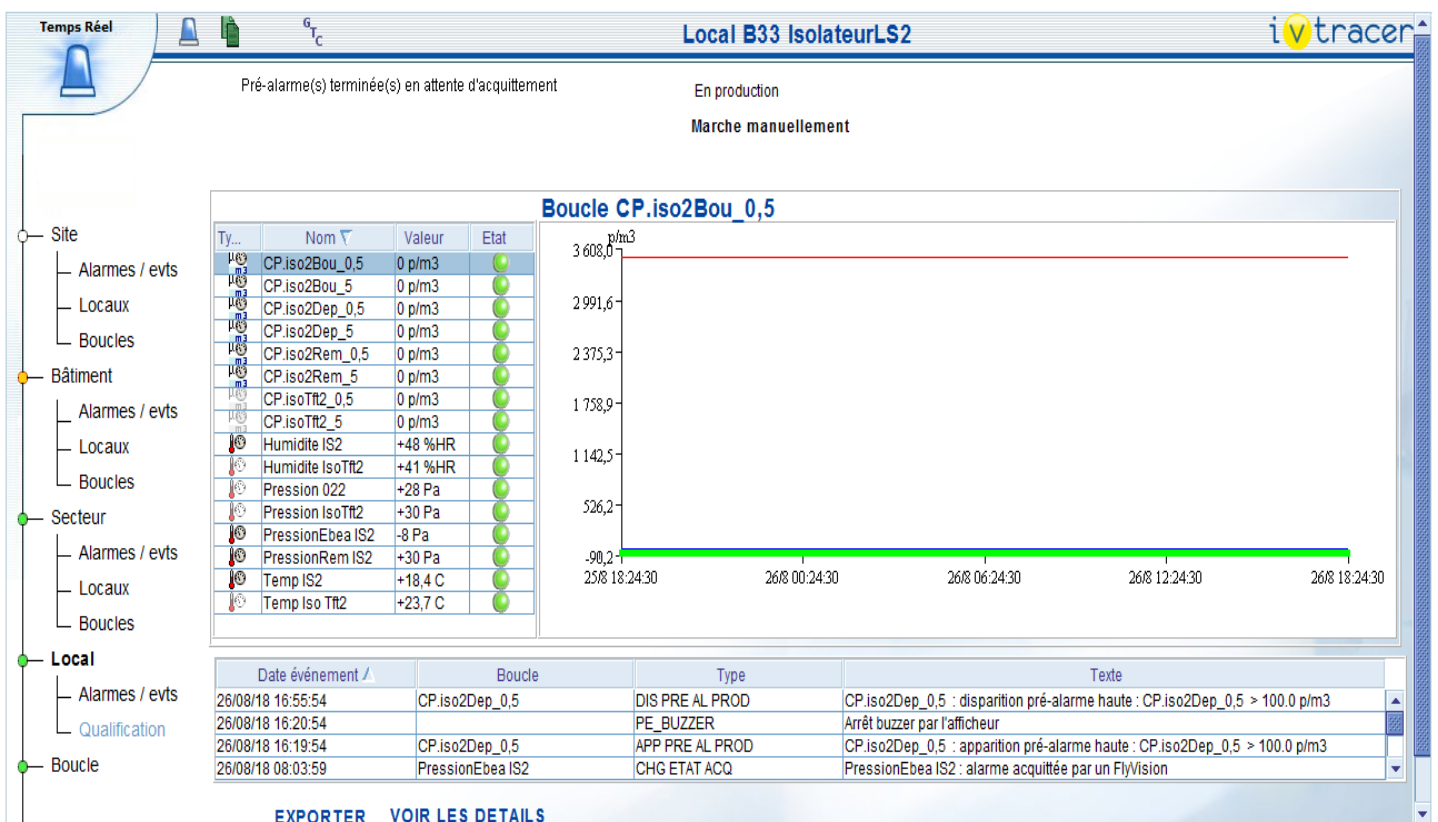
Temps Réel

$^{G}T_{C}$

Local B33 IsolateurLS2

ivtracer

Pré-alarme(s) terminée(s) en attente d'acquittement

En production

Marche manuellement

Site
Alarmes / evts
Locaux
Boucles
Bâtiment
Alarmes / evts
Locaux
Boucles
Secteur
Alarmes / evts
Locaux
Boucles
Local
Alarmes / evts
Qualification
Boucle

Boucle CP.iso2Bou_0,5

| Ty... | Nom | Valeur | Etat |
|---|---|---|---|
| | CP.iso2Bou_0,5 | 0 p/m3 | |
| | CP.iso2Bou_5 | 0 p/m3 | |
| | CP.iso2Dep_0,5 | 0 p/m3 | |
| | CP.iso2Dep_5 | 0 p/m3 | |
| | CP.iso2Rem_0,5 | 0 p/m3 | |
| | CP.iso2Rem_5 | 0 p/m3 | |
| | CP.isoTft2_0,5 | 0 p/m3 | |
| | CP.isoTft2_5 | 0 p/m3 | |
| | Humidite IS2 | +48 %HR | |
| | Humidite IsoTft2 | +41 %HR | |
| | Pression 022 | +28 Pa | |
| | Pression IsoTft2 | +30 Pa | |
| | PressionEbea IS2 | -8 Pa | |
| | PressionRem IS2 | +30 Pa | |
| | Temp IS2 | +18,4 C | |
| | Temp Iso Tft2 | +23,7 C | |

p/m3
3 608,0
2 991,6
2 375,3
1 758,9
1 142,5
526,2
-90,2
25/8 18:24:30
26/8 00:24:30
26/8 06:24:30
26/8 12:24:30
26/8 18:24:30

| Date événement | Boucle | Type | Texte |
|---|---|---|---|
| 26/08/18 16:55:54 | CP.iso2Dep_0,5 | DIS PRE AL PROD | CP.iso2Dep_0,5 : disparition pré-alarme haute : CP.iso2Dep_0,5 > 100.0 p/m3 |
| 26/08/18 16:20:54 | | PE_BUZZER | Arrêt buzzer par l'afficheur |
| 26/08/18 16:19:54 | CP.iso2Dep_0,5 | APP PRE AL PROD | CP.iso2Dep_0,5 : apparition pré-alarme haute : CP.iso2Dep_0,5 > 100.0 p/m3 |
| 26/08/18 08:03:59 | PressionEbea IS2 | CHG ETAT ACQ | PressionEbea IS2 : alarme acquittée par un FlyVision |

EXPORTER VOIR LES DETAILS